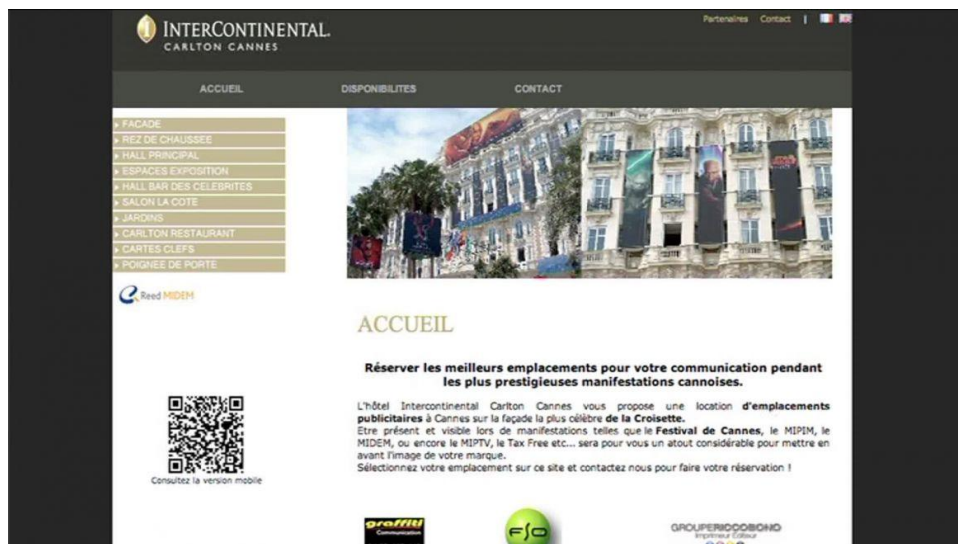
INTERCONTINENTAL.
CARLTON CANNES

Partenaires Contact |

ACCUEIL DISPONIBILITES CONTACT

FACADE
REZ DE CHAUSSEE
HALL PRINCIPAL
ESPACES EXPOSITION
HALL BAR DES CELEBRITES
SALON LA COTE
JARDINS
CARLTON RESTAURANT
CARTES CLEFS
POIGNEE DE PORTE

Reed MIDEM

Consultez la version mobile

ACCUEIL

Réserver les meilleurs emplacements pour votre communication pendant les plus prestigieuses manifestations cannoises.

L'hôtel Intercontinental Carlton Cannes vous propose une location d'emplacements publicitaires à Cannes sur la façade la plus célèbre de la Croisette.
Etre présent et visible lors de manifestations telles que le Festival de Cannes, le MIPIM, le MIDEM, ou encore le MIPTV, le Tax Free etc... sera pour vous un atout considérable pour mettre en avant l'image de votre marque.
Sélectionnez votre emplacement sur ce site et contactez nous pour faire votre réservation !

graffiti Communication

GROUPERICCOBONO
Imprimeur Editeur